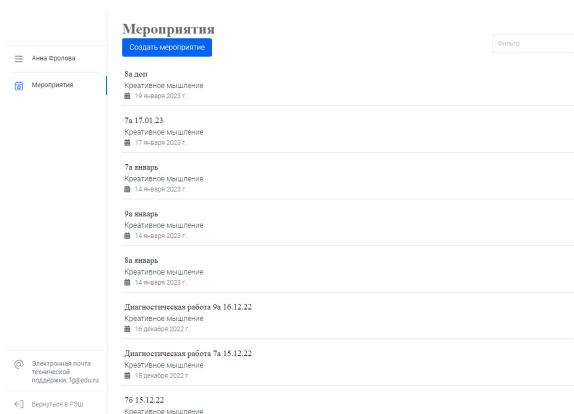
Анна Фролова

Мероприятия

Электронная почта технической поддержки: fg@edu.ru

Вернуться в РЭШ

Мероприятия

Создать мероприятие

Фильтр

8а доп
Креативное мышление
19 января 2023 г.

7а 17.01.23
Креативное мышление
17 января 2023 г.

7а январь
Креативное мышление
14 января 2023 г.

9а январь
Креативное мышление
14 января 2023 г.

8а январь
Креативное мышление
14 января 2023 г.

Диагностическая работа 9а 16.12.22
Креативное мышление
16 декабря 2022 г.

Диагностическая работа 7а 15.12.22
Креативное мышление
15 декабря 2022 г.

7б 15.12.22
Креативное мышление